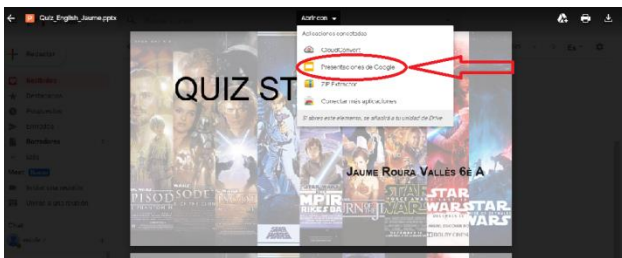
Quiz_English_Jaume.pptx

Abrir con

Aplicaciones sugeridas

CloudConvert

Presentaciones de Google

ZIP Extractor

Conectar más aplicaciones

Si abres este elemento, se añadirá a tu unidad de Drive

Nuevo

QUIZ ST

Jaume Roura Vallès 6e A

EPISOD

STAR WARS

STAR WARS